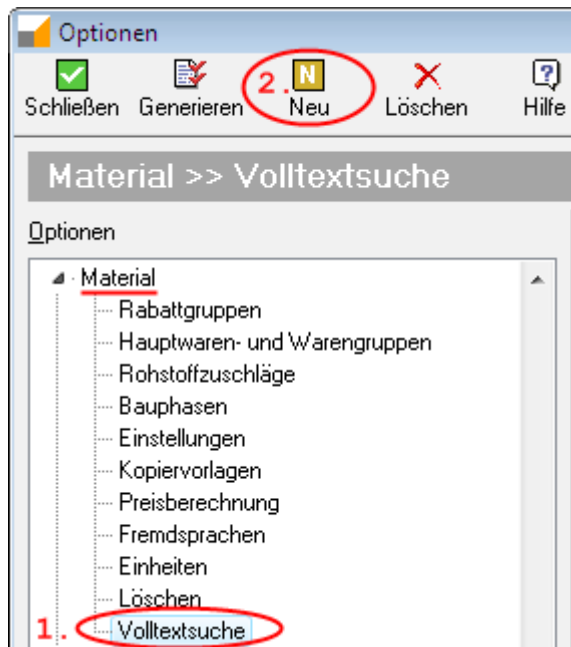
Optionen

Schließen Generieren 2. N Neu Löschen ? Hilfe

Material >> Volltextsuche

Optionen

Material
Rabattgruppen
Hauptwaren- und Warengruppen
Rohstoffzuschläge
Bauphasen
Einstellungen
Kopiervorlagen
Preisberechnung
Fremdsprachen
Einheiten
Löschen
1. Volltextsuche